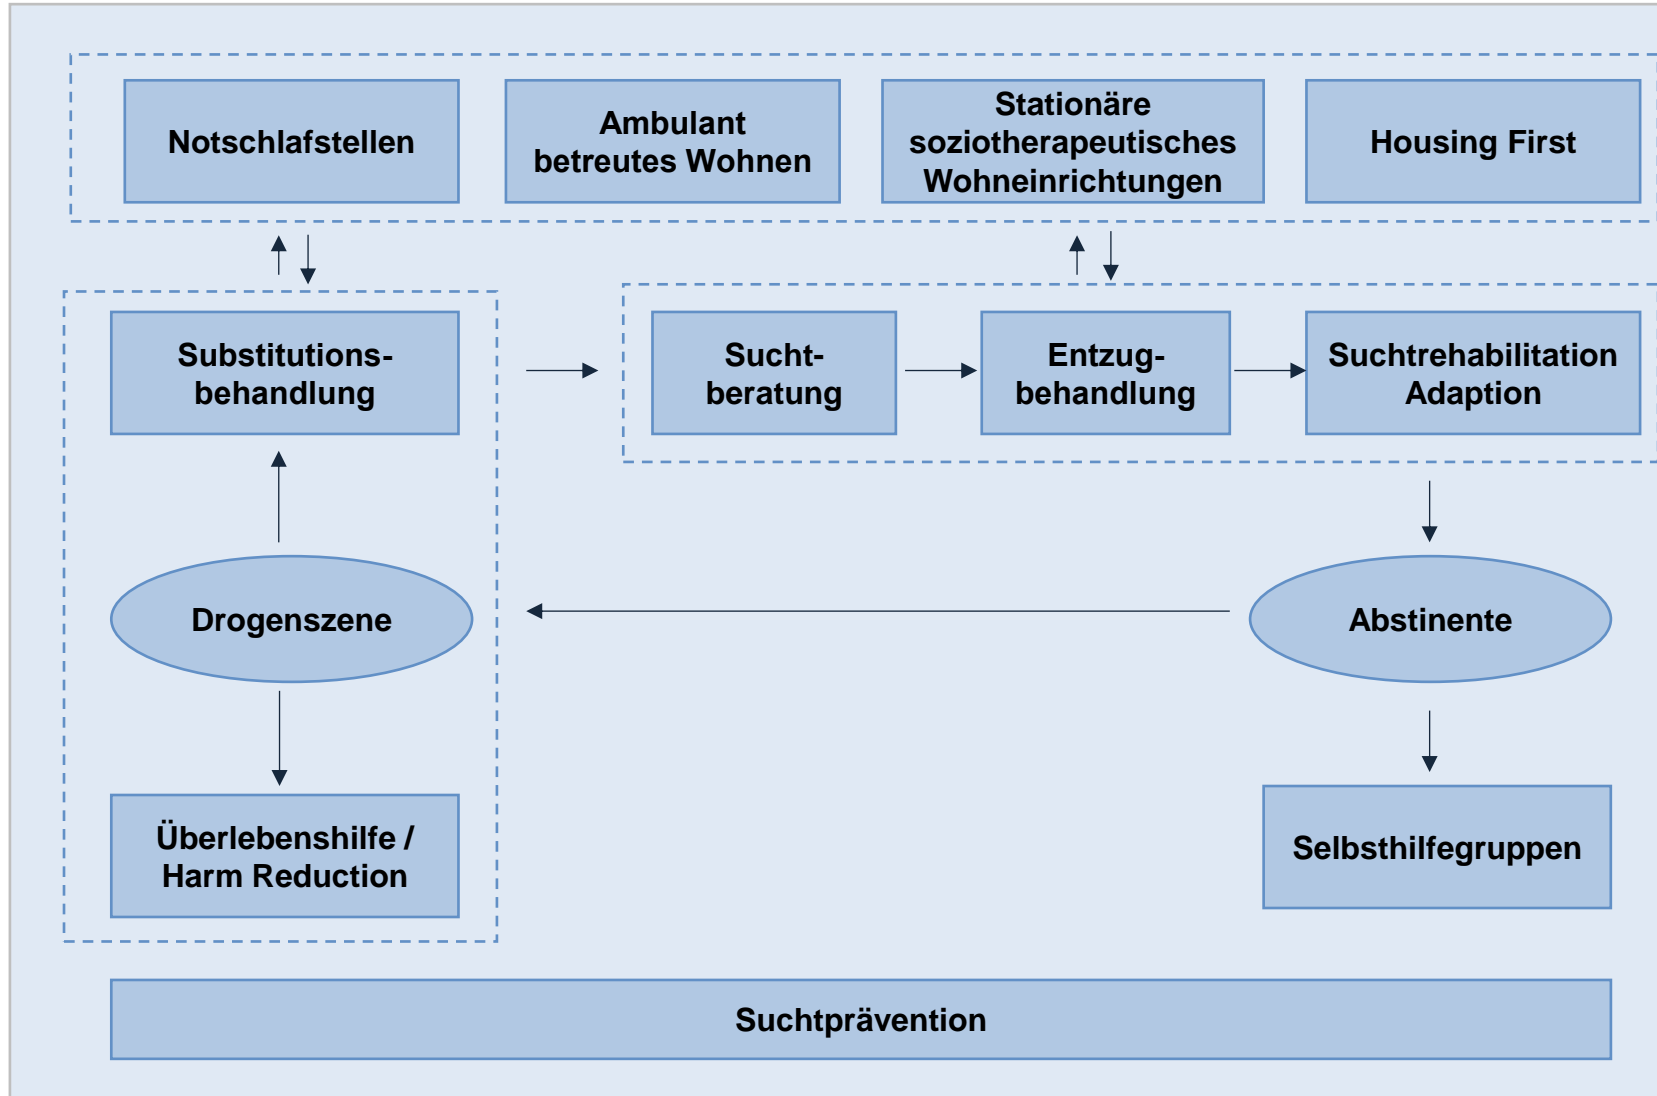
Notschlafstellen

Ambulant betreutes Wohnen

Stationäre soziotherapeutisches Wohneinrichtungen

Housing First

Substitutionsbehandlung

Suchtberatung

Entzugbehandlung

Suchtrehabilitation Adaption

Drogenszene

Abstinente

Überlebenshilfe / Harm Reduction

Selbsthilfegruppen

Suchtprävention